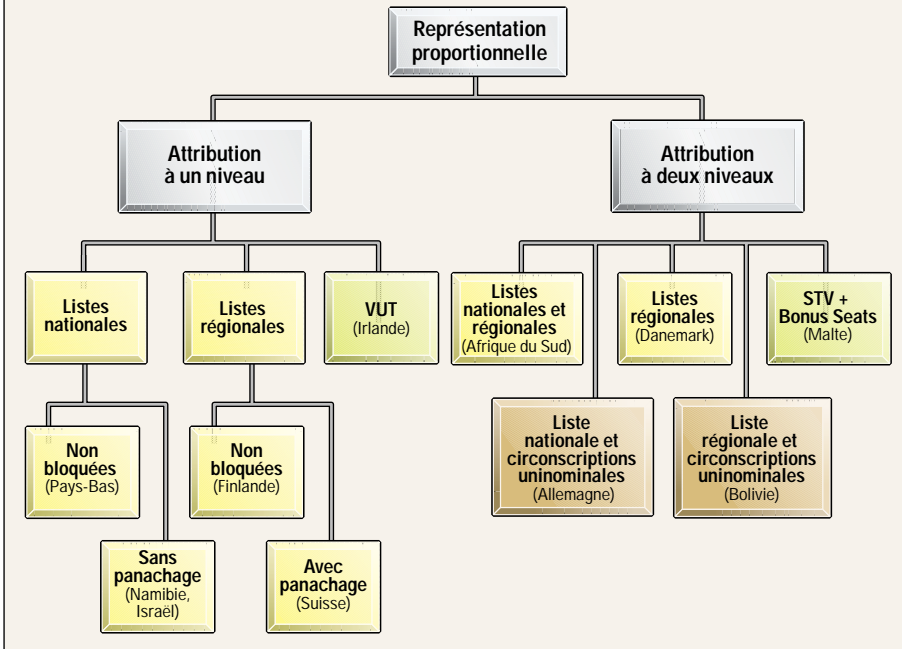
Représentation proportionnelle

Attribution à un niveau

Attribution à deux niveaux

Listes nationales

Listes régionales

VUT
(Irlande)

Listes nationales et régionales
(Afrique du Sud)

Listes régionales
(Danemark)

STV + Bonus Seats
(Malte)

Non bloquées
(Pays-Bas)

Non bloquées
(Finlande)

Liste nationale et circonscriptions uninominales
(Allemagne)

Liste régionale et circonscriptions uninominales
(Bolivie)

Sans panachage
(Namibie, Israël)

Avec panachage
(Suisse)